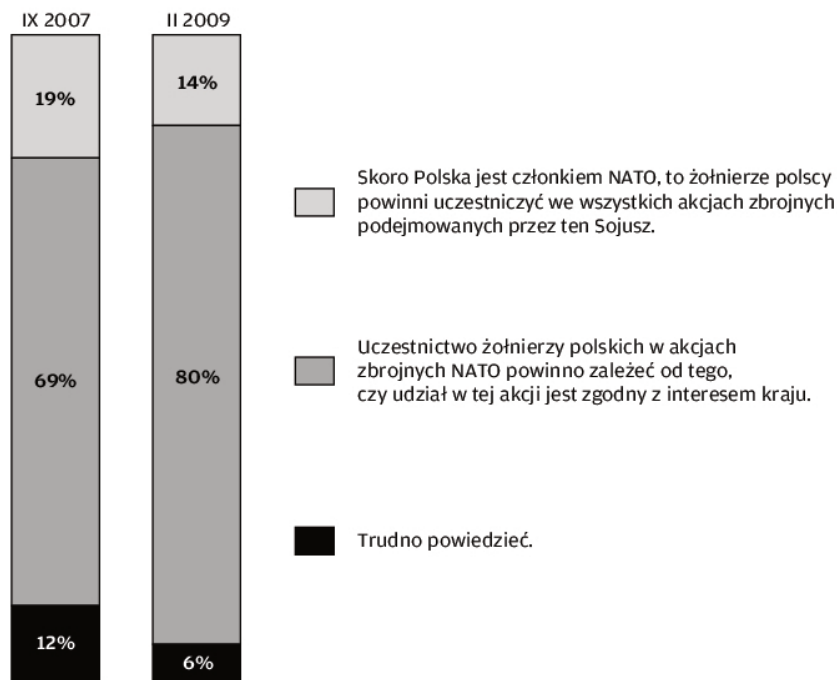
IX 2007
II 2009

19%
69%
12%

14%
80%
6%

Skoro Polska jest członkiem NATO, to żołnierze polscy powinni uczestniczyć we wszystkich akcjach zbrojnych podejmowanych przez ten Sojusz.

Uczestnictwo żołnierzy polskich w akcjach zbrojnych NATO powinno zależeć od tego, czy udział w tej akcji jest zgodny z interesem kraju.

Trudno powiedzieć.